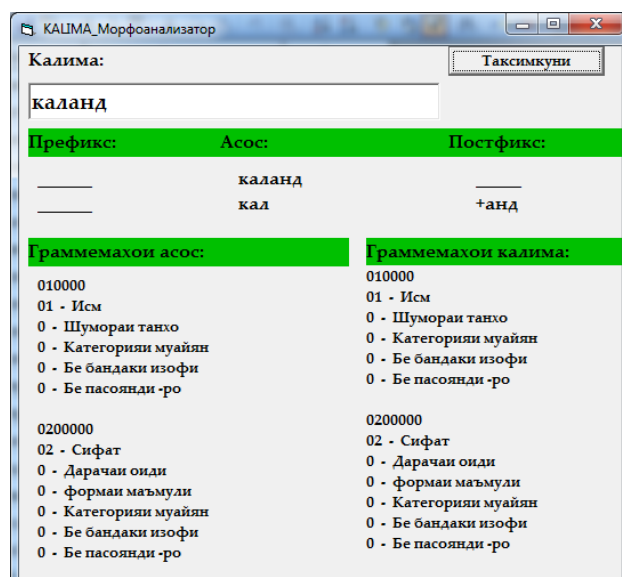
KALIMA_Морфоанализатор

Калима:

Таксимкуни

каланд

Префикс:

Асос:

Постфикс:

______
______

каланд
кал

_____
+анд

Граммемахои асос:

010000
01 - Исм
0 - Шумораи танхо
0 - Категорияи муайян
0 - Бе бандаки изофи
0 - Бе пасоянди -ро

0200000
02 - Сифат
0 - Дарачаи оиди
0 - формаи маъмули
0 - Категорияи муайян
0 - Бе бандаки изофи
0 - Бе пасоянди -ро

Граммемахои калима:

010000
01 - Исм
0 - Шумораи танхо
0 - Категорияи муайян
0 - Бе бандаки изофи
0 - Бе пасоянди -ро

0200000
02 - Сифат
0 - Дарачаи оиди
0 - формаи маъмули
0 - Категорияи муайян
0 - Бе бандаки изофи
0 - Бе пасоянди -ро